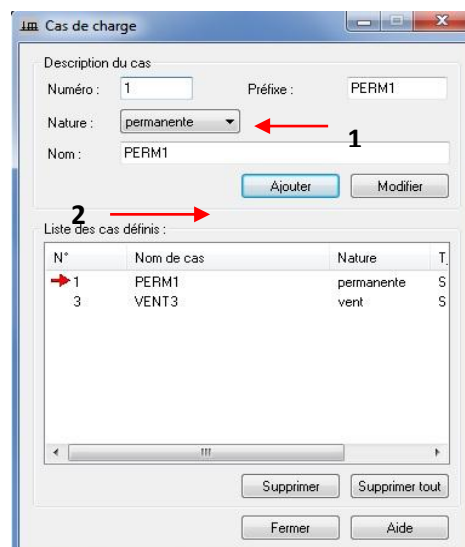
Cas de charge

Description du cas

Numéro : 1

Préfixe : PERM1

Nature : permanente

1

Nom : PERM1

Ajouter

Modifier

2

Liste des cas définis :

| N° | Nom de cas | Nature | T |
|---|---|---|---|
| 1 | PERM1 | permanente | S |
| 3 | VENT3 | vent | S |

III

Supprimer

Supprimer tout

Fermer

Aide